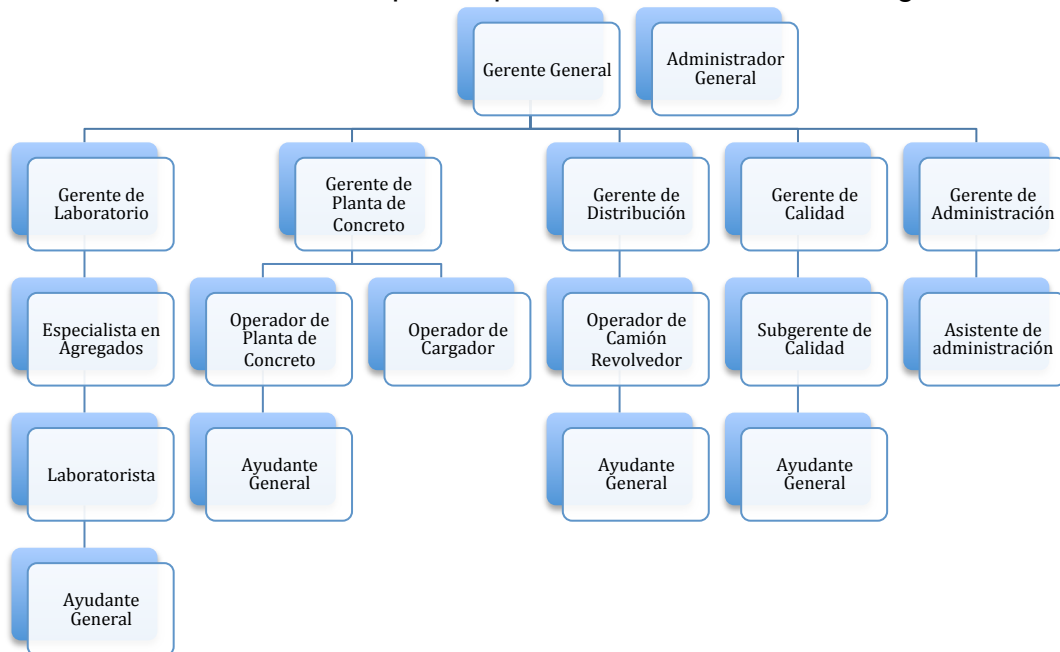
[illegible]

Gerente General

Administrador General

Gerente de Laboratorio

Especialista en Agregados

Laboratorista

Ayudante General

Gerente de Planta de Concreto

Operador de Planta de Concreto

Ayudante General

Operador de Cargador

Gerente de Distribución

Operador de Camión Revolvedor

Ayudante General

Gerente de Calidad

Subgerente de Calidad

Ayudante General

Gerente de Administración

Asistente de administración